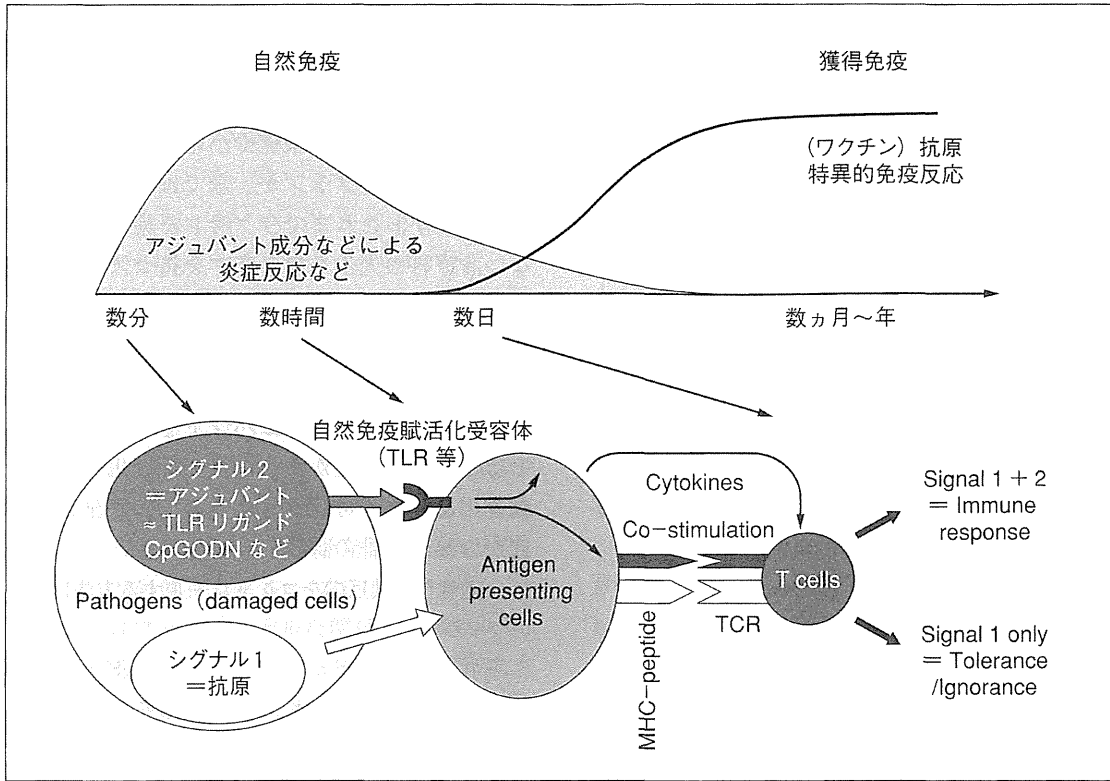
自然免疫

獲得免疫

（ワクチン）抗原
特異的免疫反応

アジュバント成分などによる
炎症反応など

数分

数時間

数日

数ヵ月〜年

自然免疫賦活化受容体
（TLR 等）

シグナル２
＝アジュバント
≈ TLR リガンド
CpGODN など

Cytokines

Co−stimulation

Antigen
presenting
cells

T cells

Signal 1 + 2
= Immune
response

Pathogens（damaged cells）

シグナル１
＝抗原

MHC−peptide

TCR

Signal 1 only
= Tolerance
/Ignorance